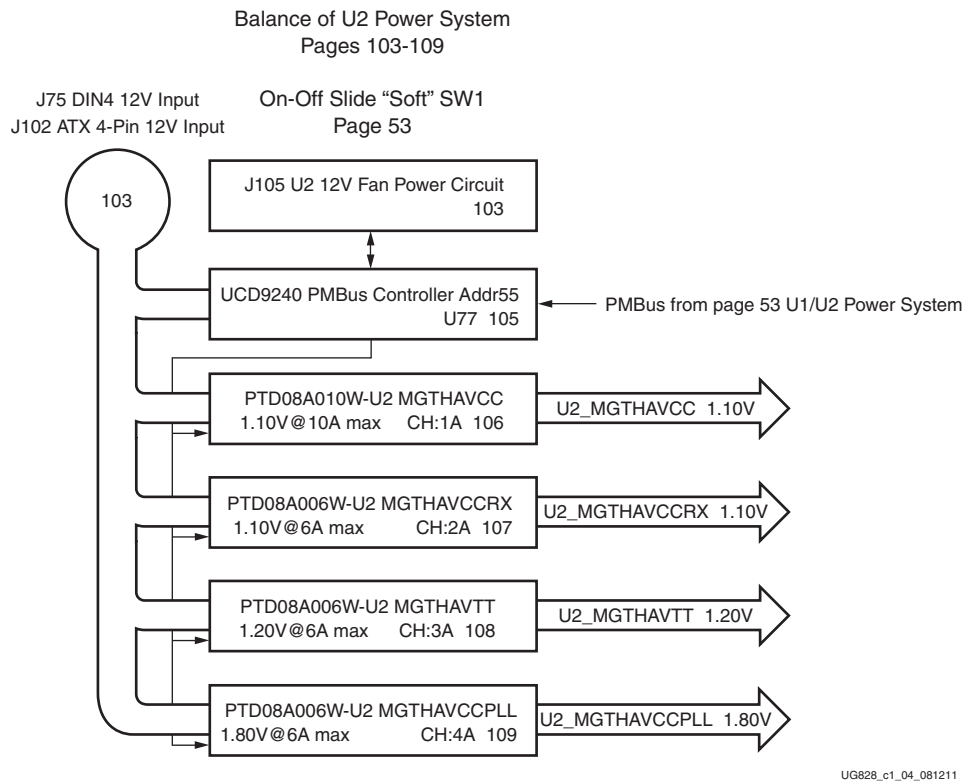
Balance of U2 Power System
Pages 103-109

J75 DIN4 12V Input
J102 ATX 4-Pin 12V Input

On-Off Slide "Soft" SW1
Page 53

103

J105 U2 12V Fan Power Circuit
103

UCD9240 PMBus Controller Addr55
U77 105

PMBus from page 53 U1/U2 Power System

PTD08A010W-U2 MGTHAVCC
1.10V@10A max CH:1A 106

U2_MGTHAVCC 1.10V

PTD08A006W-U2 MGTHAVCCRX
1.10V@6A max CH:2A 107

U2_MGTHAVCCRX 1.10V

PTD08A006W-U2 MGTHAVTT
1.20V@6A max CH:3A 108

U2_MGTHAVTT 1.20V

PTD08A006W-U2 MGTHAVCCPLL
1.80V@6A max CH:4A 109

U2_MGTHAVCCPLL 1.80V

UG828_c1_04_081211